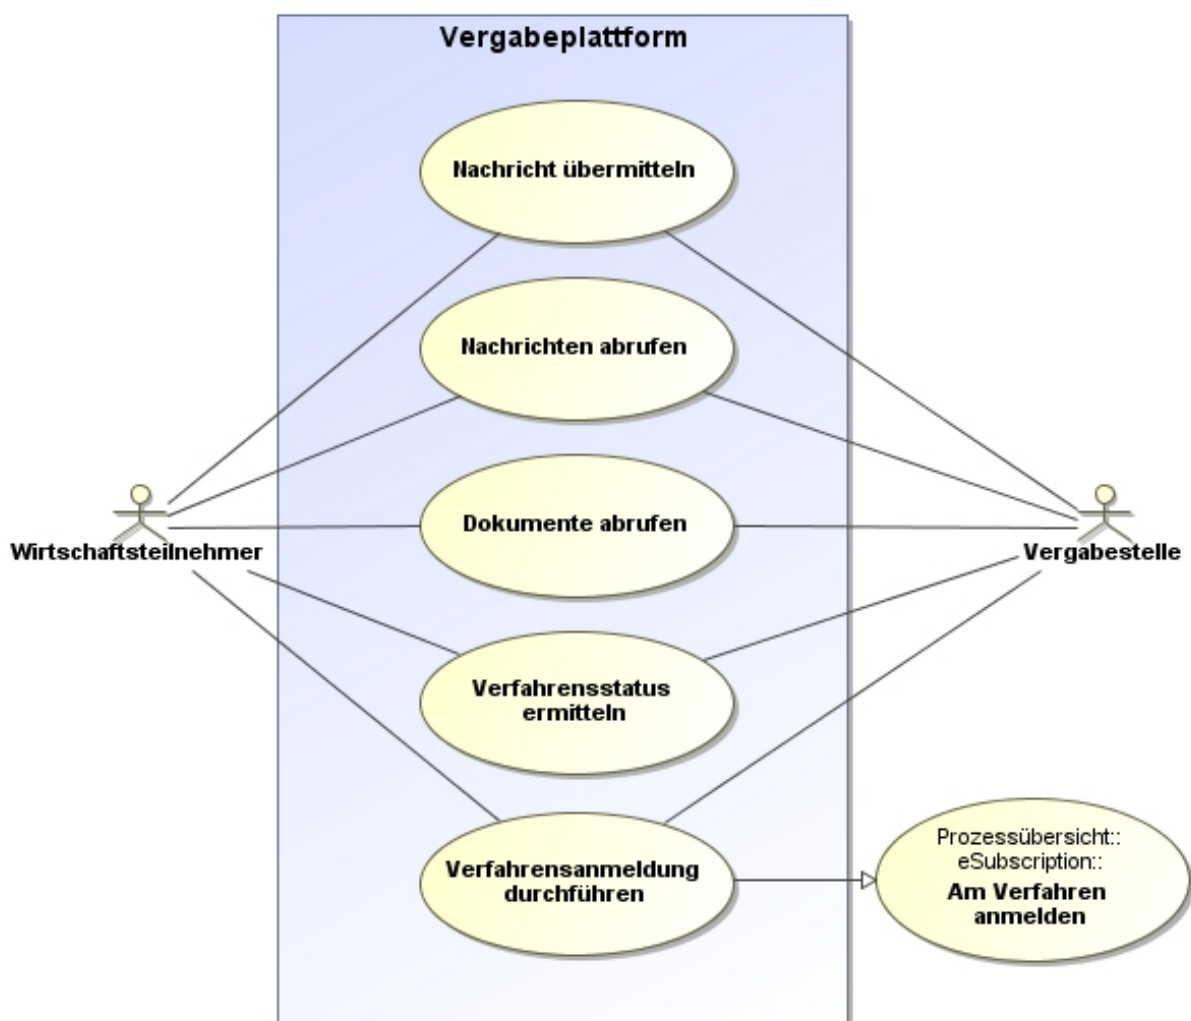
Vergabeplattform

Nachricht übermitteln

Nachrichten abrufen

Wirtschaftsteilnehmer

Dokumente abrufen

Vergabestelle

Verfahrensstatus ermitteln

Verfahrensanmeldung durchführen

Prozessübersicht:: eSubscription:: Am Verfahren anmelden